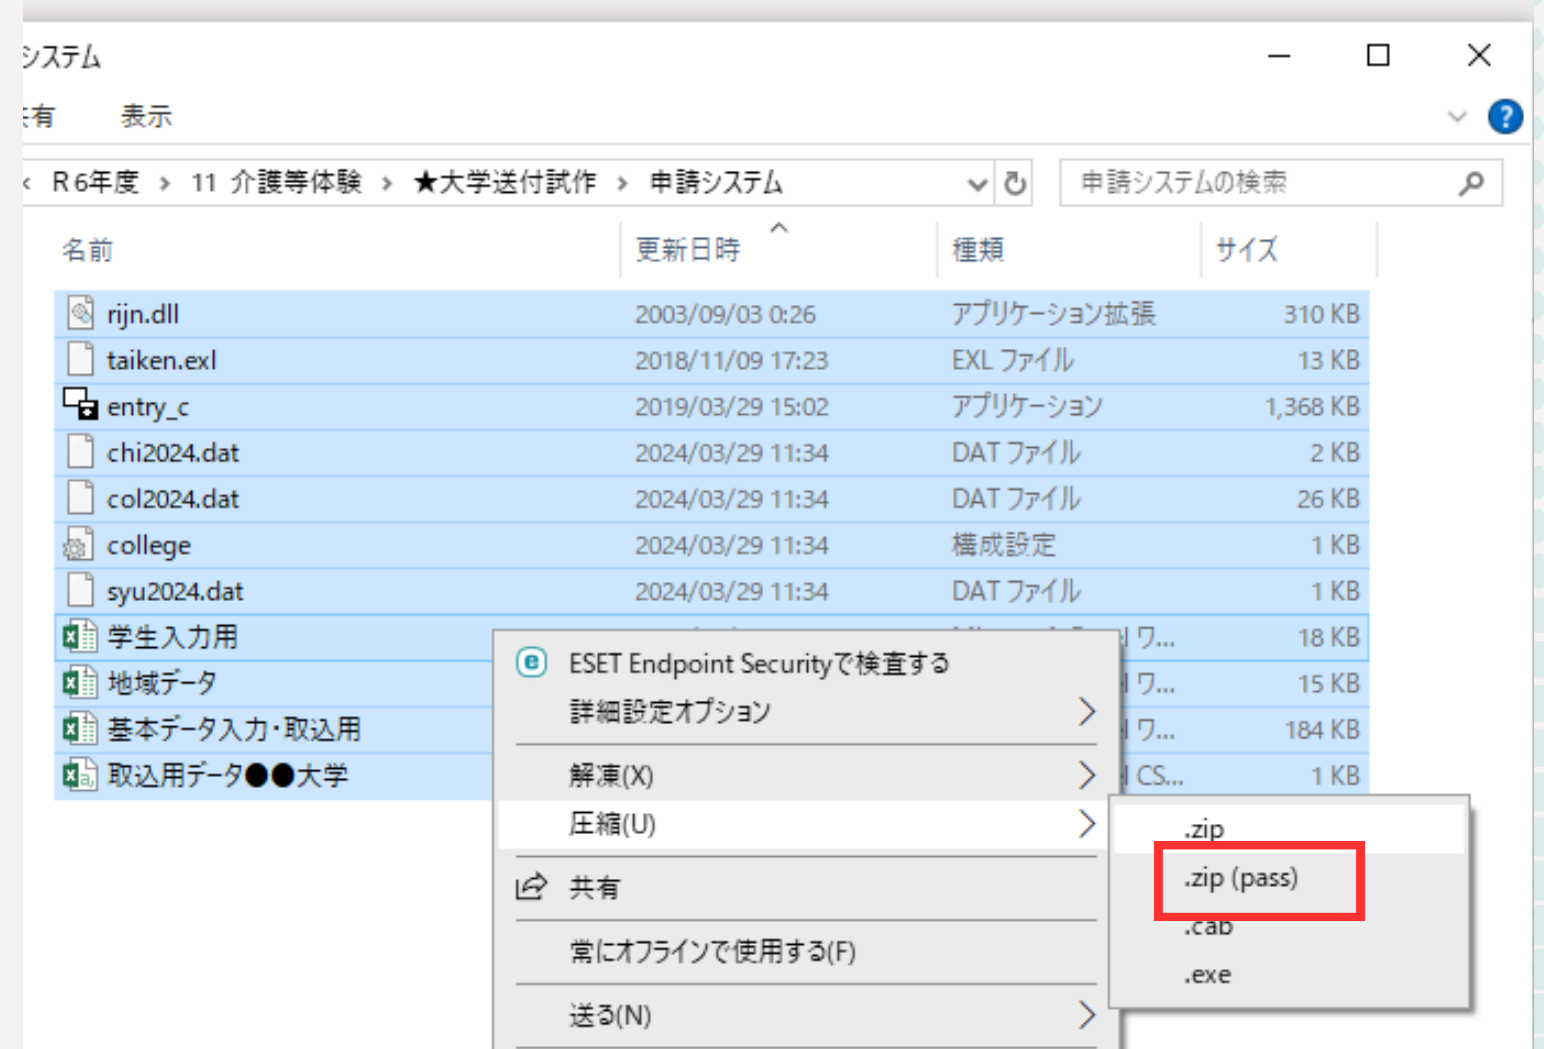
システム

有　表示

R6年度 › 11 介護等体験 › ★大学送付試作 › 申請システム

申請システムの検索

| 名前 | 更新日時 | 種類 | サイズ |
|---|---|---|---|
| rijn.dll | 2003/09/03 0:26 | アプリケーション拡張 | 310 KB |
| taiken.exl | 2018/11/09 17:23 | EXL ファイル | 13 KB |
| entry_c | 2019/03/29 15:02 | アプリケーション | 1,368 KB |
| chi2024.dat | 2024/03/29 11:34 | DAT ファイル | 2 KB |
| col2024.dat | 2024/03/29 11:34 | DAT ファイル | 26 KB |
| college | 2024/03/29 11:34 | 構成設定 | 1 KB |
| syu2024.dat | 2024/03/29 11:34 | DAT ファイル | 1 KB |
| 学生入力用 | | ワ... | 18 KB |
| 地域データ | | ワ... | 15 KB |
| 基本データ入力・取込用 | | ワ... | 184 KB |
| 取込用データ●●大学 | | CS... | 1 KB |

ESET Endpoint Securityで検査する
詳細設定オプション
解凍(X)
圧縮(U)
共有
常にオフラインで使用する(F)
送る(N)

.zip
.zip (pass)
.cab
.exe